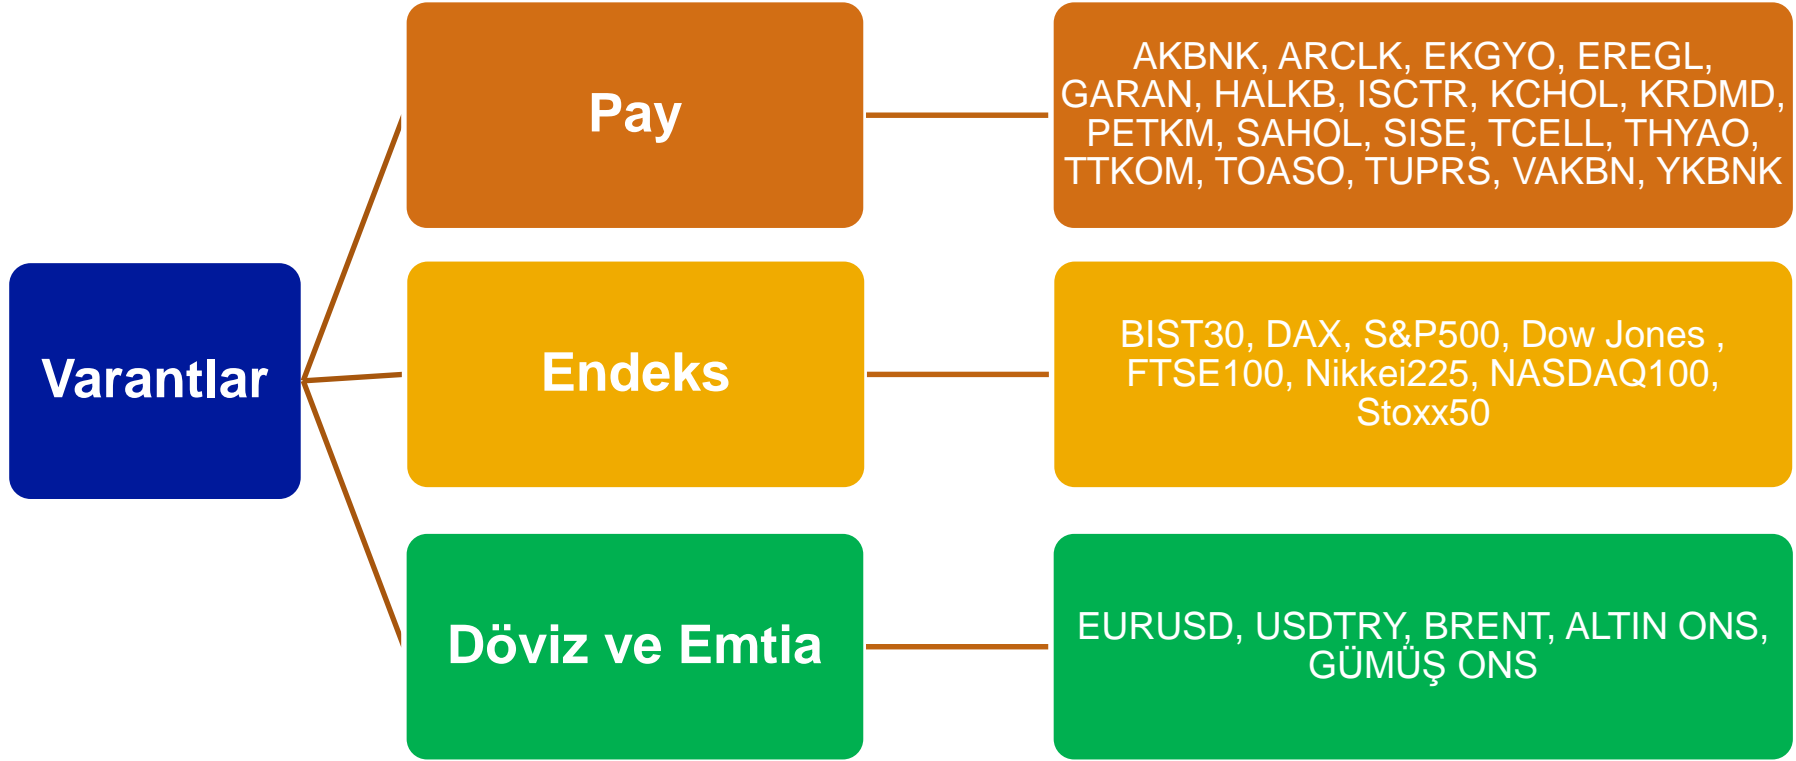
Varantlar

Pay

AKBNK, ARCLK, EKGYO, EREGL, GARAN, HALKB, ISCTR, KCHOL, KRDMD, PETKM, SAHOL, SISE, TCELL, THYAO, TTKOM, TOASO, TUPRS, VAKBN, YKBNK

Endeks

BIST30, DAX, S&P500, Dow Jones , FTSE100, Nikkei225, NASDAQ100, Stoxx50

Döviz ve Emtia

EURUSD, USDTRY, BRENT, ALTIN ONS, GÜMÜŞ ONS